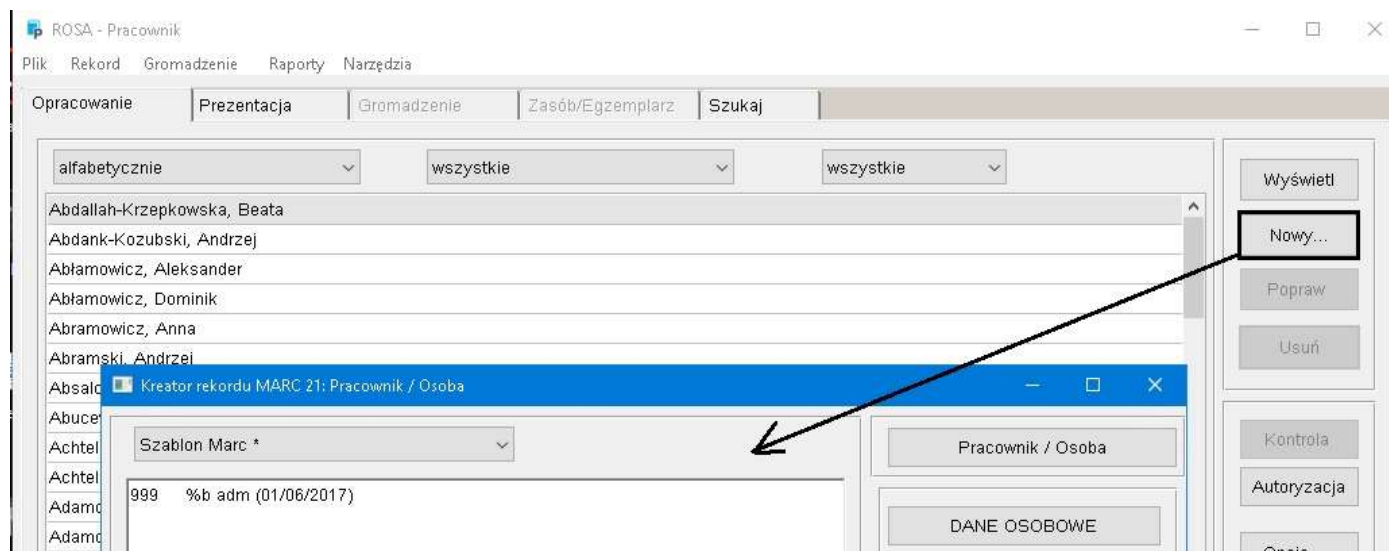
ROSA - Pracownik

Plik Rekord Gromadzenie Raporty Narzędzia

Opracowanie | Prezentacja | Gromadzenie | Zasób/Egzemplarz | Szukaj

alfabetycznie | wszystkie | wszystkie

Wyświetl

Nowy...

Popraw

Usuń

Kontrola

Autoryzacja

Abdallah-Krzepkowska, Beata
Abdank-Kozubski, Andrzej
Abłamowicz, Aleksander
Abłamowicz, Dominik
Abramowicz, Anna
Abramski, Andrzej
Absalo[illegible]
Abuce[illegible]
Achtel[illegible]
Achtel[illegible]
Adamo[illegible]
Adamo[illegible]

Kreator rekordu MARC 21: Pracownik / Osoba

Szablon Marc *

Pracownik / Osoba

999 %b adm (01/06/2017)

DANE OSOBOWE